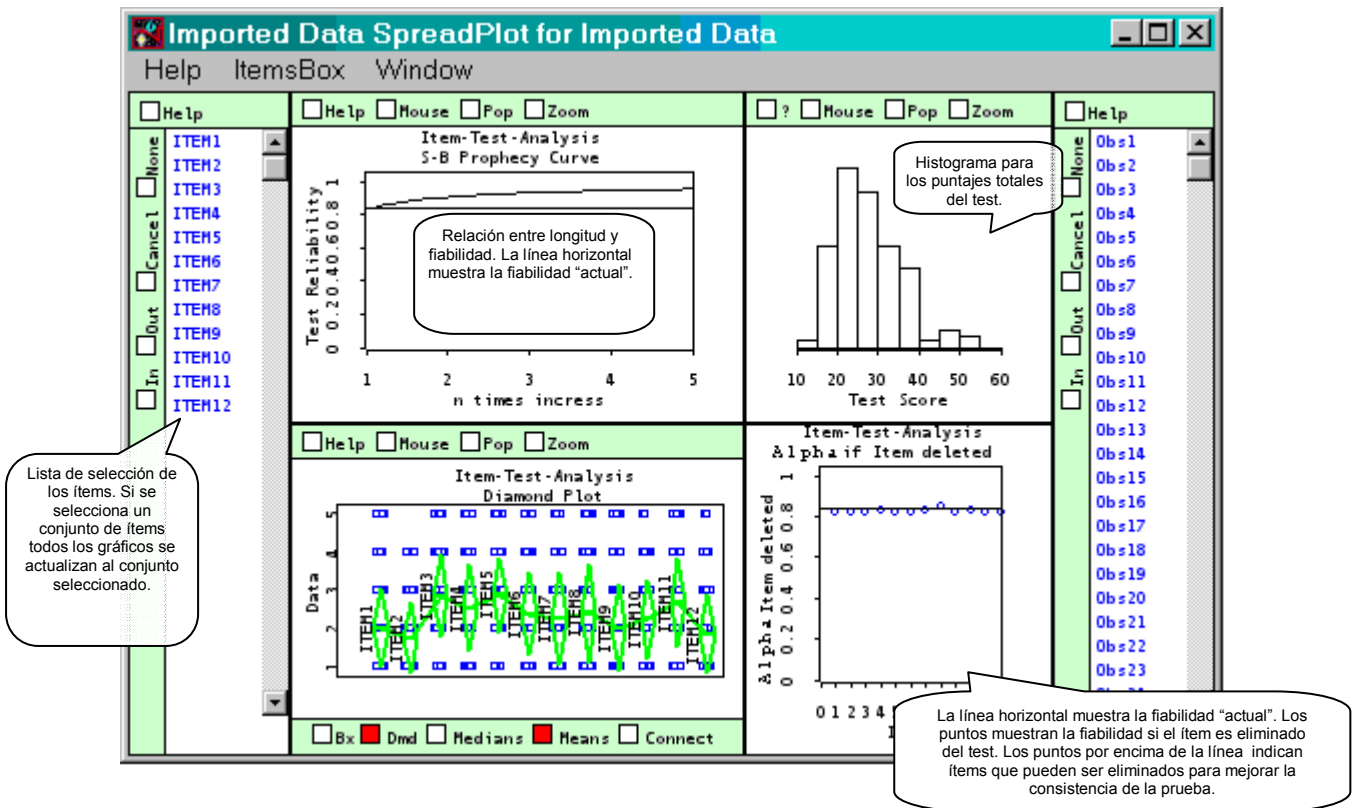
Imported Data SpreadPlot for Imported Data

Help ItemsBox Window

Help

None Cancel Out In

ITEM1
ITEM2
ITEM3
ITEM4
ITEM5
ITEM6
ITEM7
ITEM8
ITEM9
ITEM10
ITEM11
ITEM12

Lista de selección de los ítems. Si se selecciona un conjunto de ítems todos los gráficos se actualizan al conjunto seleccionado.

Help Mouse Pop Zoom

Item-Test-Analysis
S-B Prophecy Curve

Test Reliability
0 0.2 0.4 0.6 0.8 1

1 2 3 4 5
n times incress

Relación entre longitud y fiabilidad. La línea horizontal muestra la fiabilidad "actual".

? Mouse Pop Zoom

Histograma para los puntajes totales del test.

10 20 30 40 50 60
Test Score

Help

None Cancel Out In

Obs1
Obs2
Obs3
Obs4
Obs5
Obs6
Obs7
Obs8
Obs9
Obs10
Obs11
Obs12
Obs13
Obs14
Obs15
Obs16
Obs17
Obs18
Obs19
Obs20
Obs21
Obs22
Obs23

Help Mouse Pop Zoom

Item-Test-Analysis
Diamond Plot

Data
1 2 3 4 5

ITEM1 ITEM2 ITEM3 ITEM4 ITEM5 ITEM6 ITEM7 ITEM8 ITEM9 ITEM10 ITEM11 ITEM12

Bx Dmd Medians Means Connect

Item-Test-Analysis
Alpha if Item deleted

Alpha Item deleted
0 0.2 0.4 0.6 0.8 1

0 1 2 3 4 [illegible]

La línea horizontal muestra la fiabilidad "actual". Los puntos muestran la fiabilidad si el ítem es eliminado del test. Los puntos por encima de la línea indican ítems que pueden ser eliminados para mejorar la consistencia de la prueba.